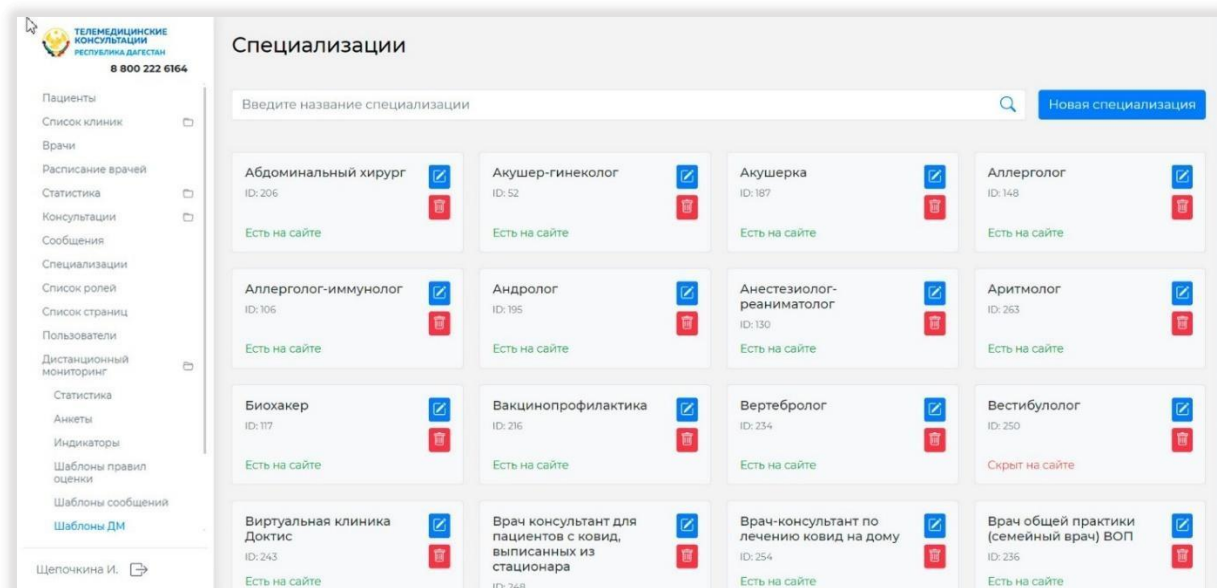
ТЕЛЕМЕДИЦИНСКИЕ КОНСУЛЬТАЦИИ
РЕСПУБЛИКА ДАГЕСТАН
8 800 222 6164

Пациенты
Список клиник
Врачи
Расписание врачей
Статистика
Консультации
Сообщения
Специализации
Список ролей
Список страниц
Пользователи
Дистанционный мониторинг
Статистика
Анкеты
Индикаторы
Шаблоны правил оценки
Шаблоны сообщений
Шаблоны ДМ

Щепочкина И.

Специализации

Введите название специализации

Новая специализация

Абдоминальный хирург
ID: 206
Есть на сайте

Акушер-гинеколог
ID: 52
Есть на сайте

Акушерка
ID: 187
Есть на сайте

Аллерголог
ID: 148
Есть на сайте

Аллерголог-иммунолог
ID: 106
Есть на сайте

Андролог
ID: 195
Есть на сайте

Анестезиолог-реаниматолог
ID: 130
Есть на сайте

Аритмолог
ID: 263
Есть на сайте

Биохакер
ID: 117
Есть на сайте

Вакцинопрофилактика
ID: 216
Есть на сайте

Вертебролог
ID: 234
Есть на сайте

Вестибулолог
ID: 250
Скрыт на сайте

Виртуальная клиника Доктис
ID: 243
Есть на сайте

Врач консультант для пациентов с ковид, выписанных из стационара
ID: 248

Врач-консультант по лечению ковид на дому
ID: 254
Есть на сайте

Врач общей практики (семейный врач) ВОП
ID: 236
Есть на сайте